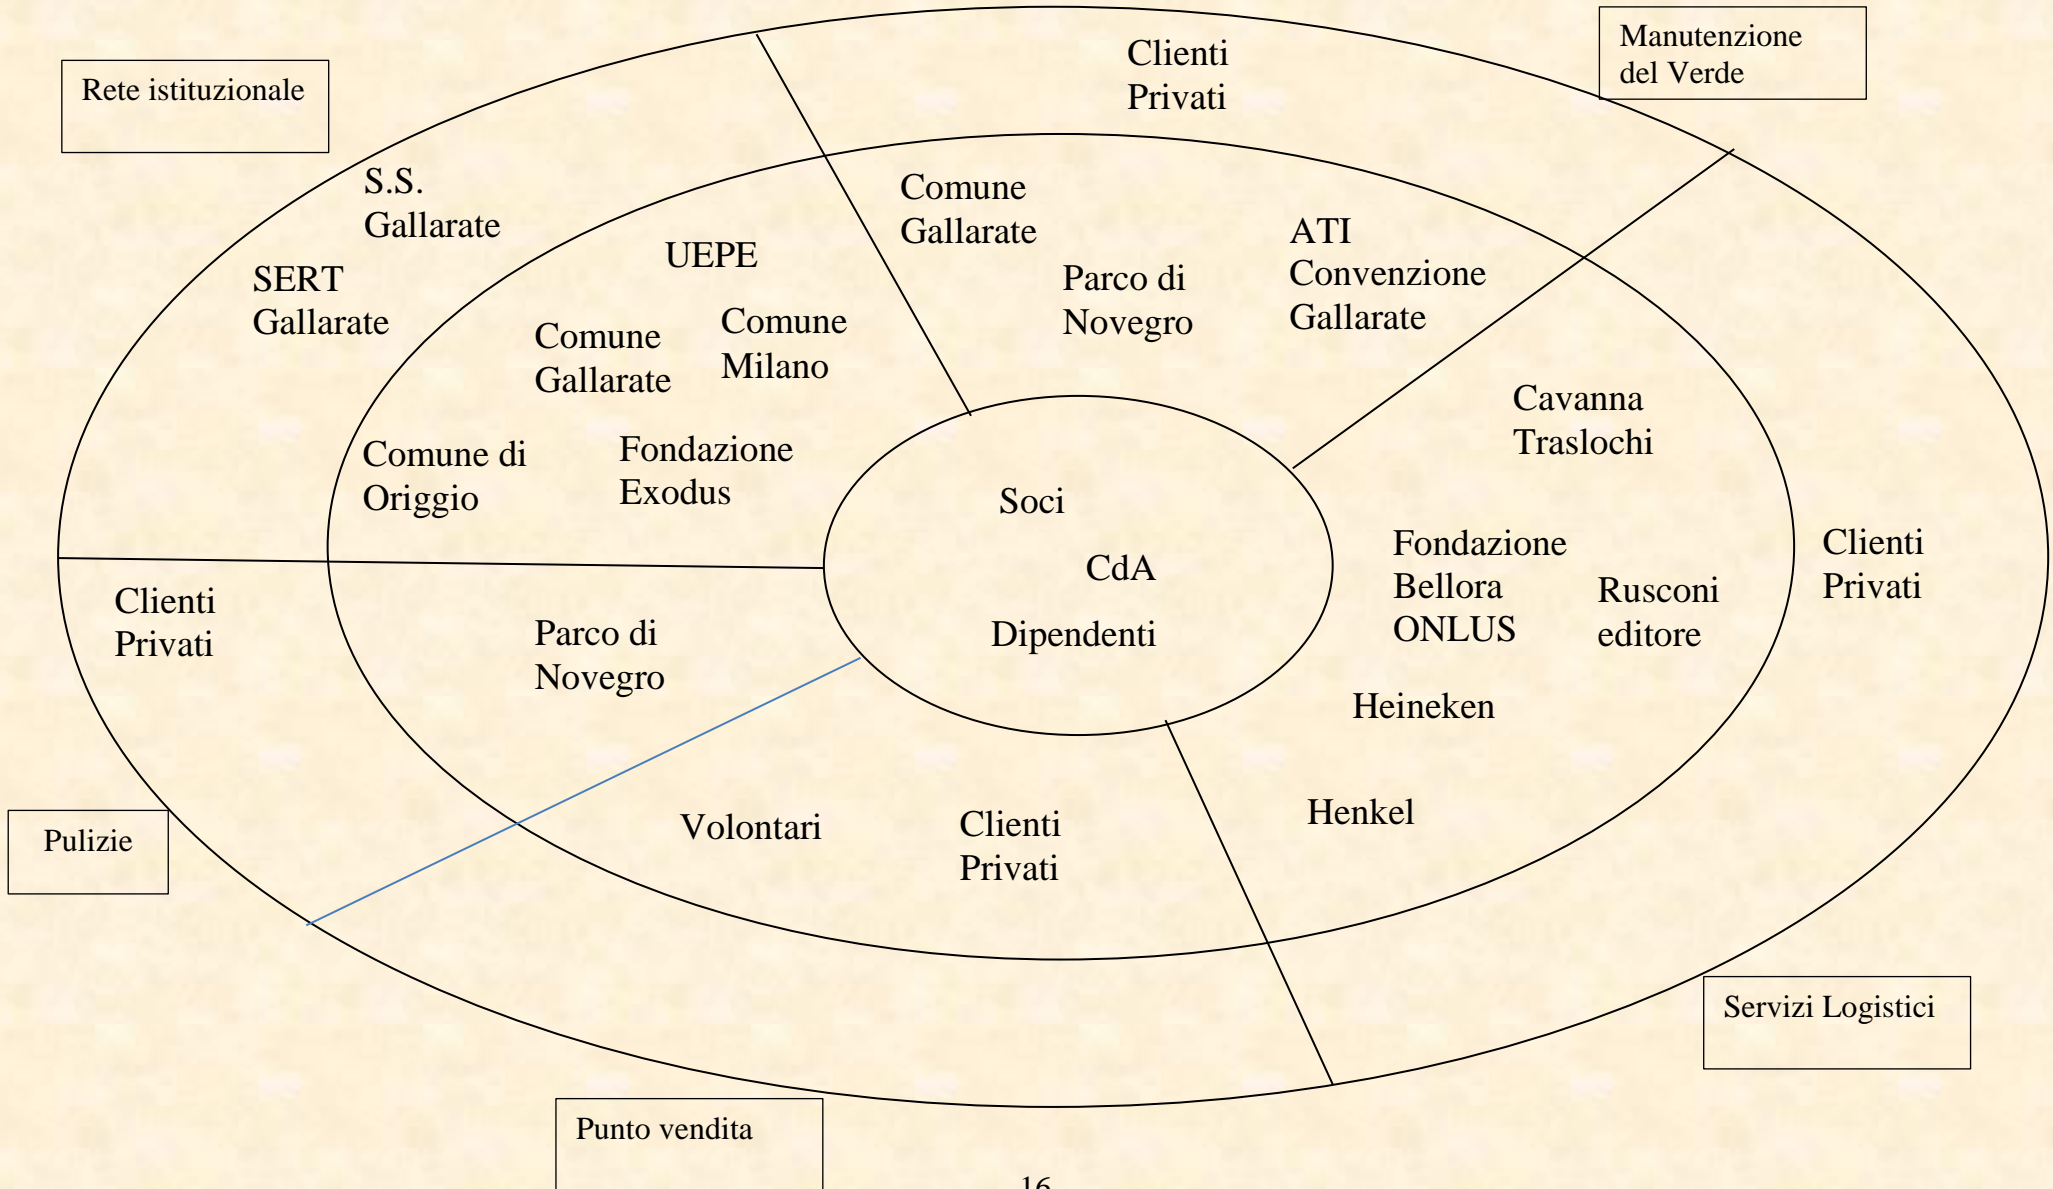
Rete istituzionale

Clienti Privati

Manutenzione del Verde

S.S. Gallarate

SERT Gallarate

UEPE

Comune Gallarate

Comune Milano

Comune di Origgio

Fondazione Exodus

Comune Gallarate

Parco di Novegro

ATI Convenzione Gallarate

Cavanna Traslochi

Soci

CdA

Dipendenti

Fondazione Bellora ONLUS

Rusconi editore

Clienti Privati

Heineken

Henkel

Clienti Privati

Parco di Novegro

Volontari

Clienti Privati

Pulizie

Servizi Logistici

Punto vendita

16